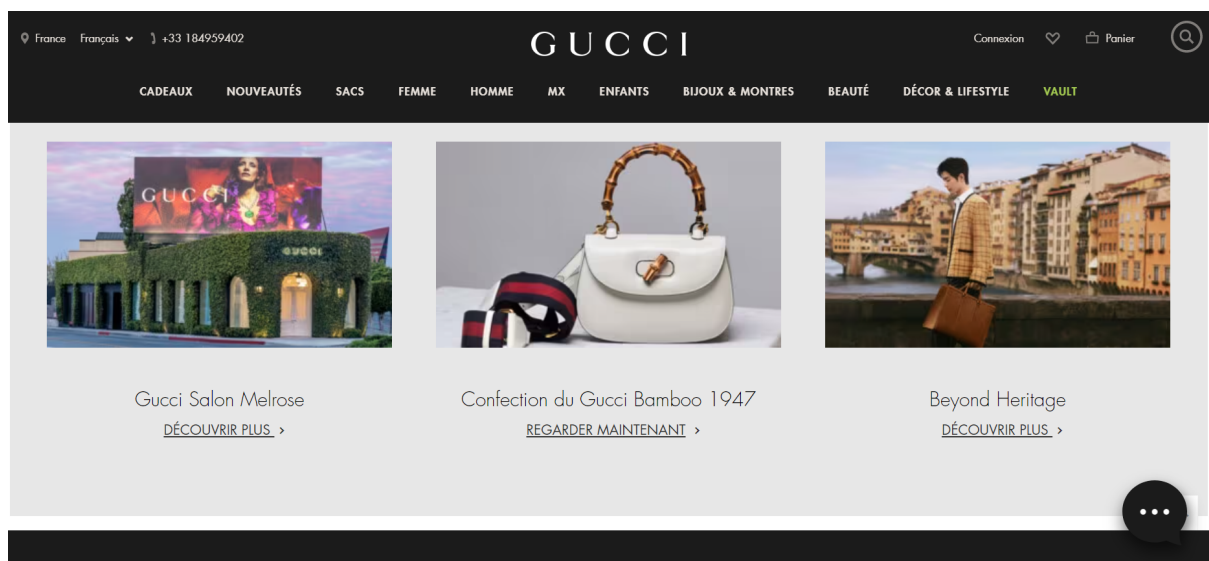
France Français +33 184959402

GUCCI

Connexion Panier

CADEAUX NOUVEAUTÉS SACS FEMME HOMME MX ENFANTS BIJOUX & MONTRES BEAUTÉ DÉCOR & LIFESTYLE VAULT

GUCCI

GUCCI

Gucci Salon Melrose
DÉCOUVRIR PLUS ›

Confection du Gucci Bamboo 1947
REGARDER MAINTENANT ›

Beyond Heritage
DÉCOUVRIR PLUS ›